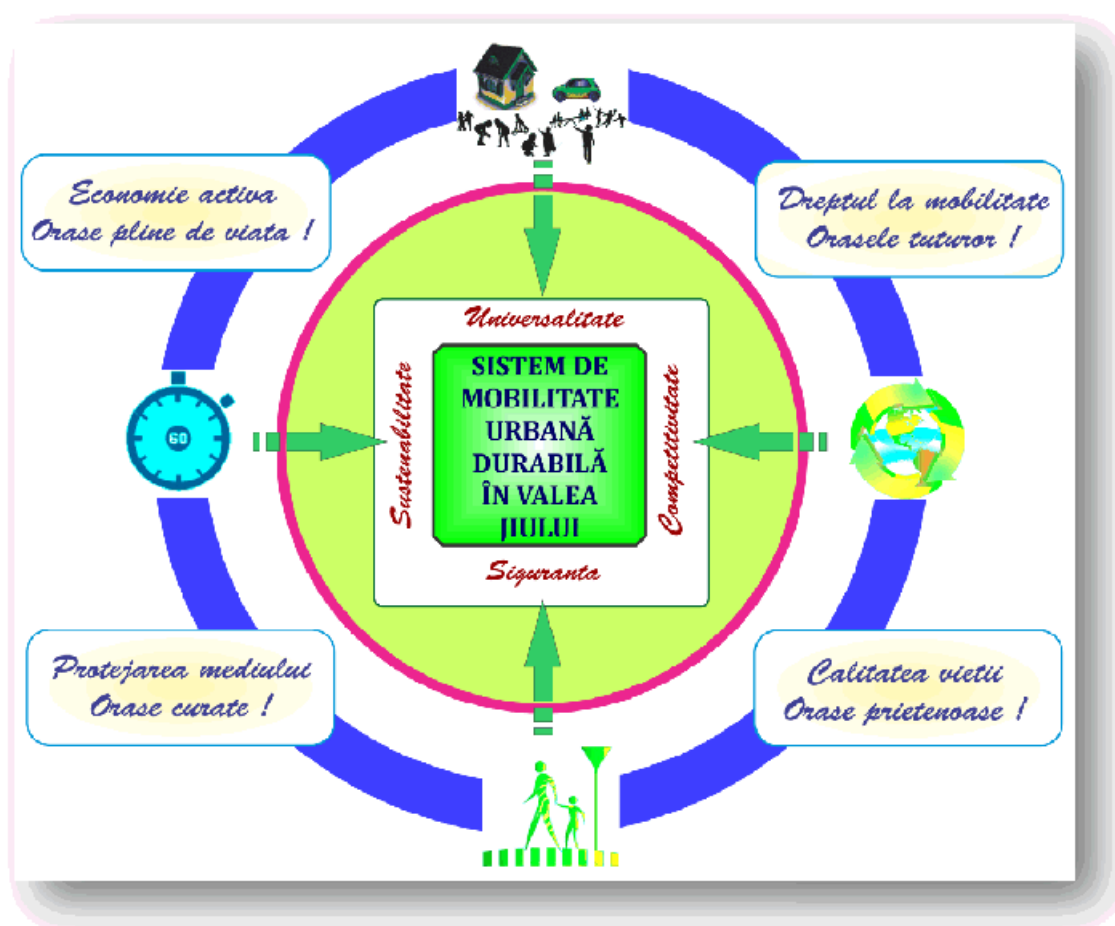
Economie activa
Orase pline de viata !

Dreptul la mobilitate
Orasele tuturor !

Universalitate

Sustenabilitate

SISTEM DE MOBILITATE URBANĂ DURABILĂ ÎN VALEA JIULUI

Competitivitate

Siguranta

60

Protejarea mediului
Orase curate !

Calitatea vietii
Orase prietenoase !